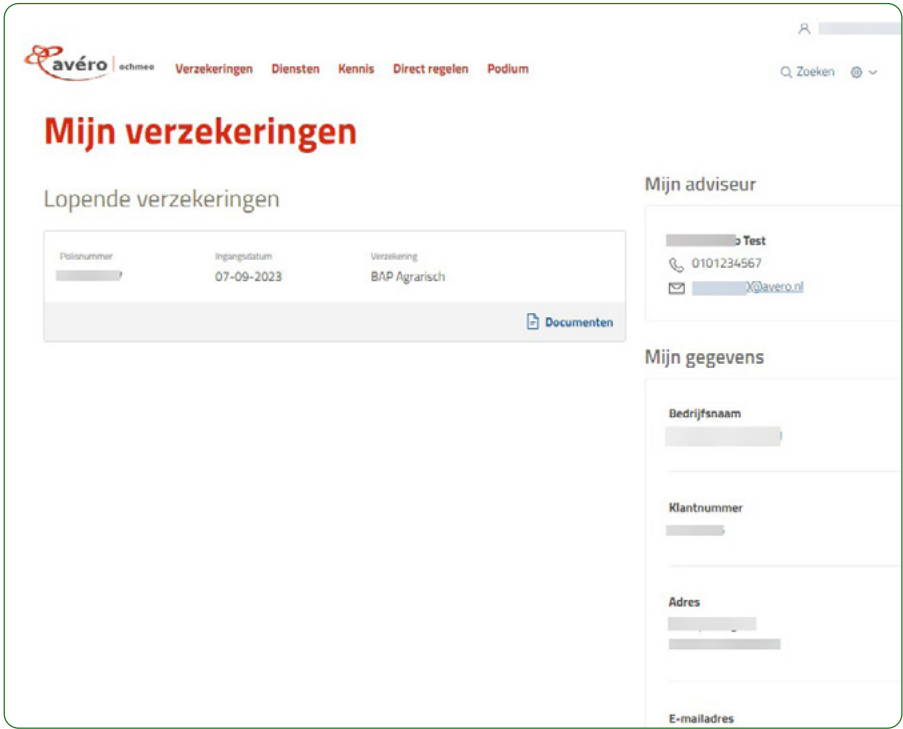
avéro achmea Verzekeringen Diensten Kennis Direct regelen Podium

Zoeken

Mijn verzekeringen

Lopende verzekeringen

| Polisnummer | Ingangsdatum | Verzekering |
|---|---|---|
| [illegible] | 07-09-2023 | BAP Agrarisch |

Documenten

Mijn adviseur

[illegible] Test
0101234567
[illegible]@avero.nl

Mijn gegevens

Bedrijfsnaam
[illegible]

Klantnummer
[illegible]

Adres
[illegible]

E-mailadres